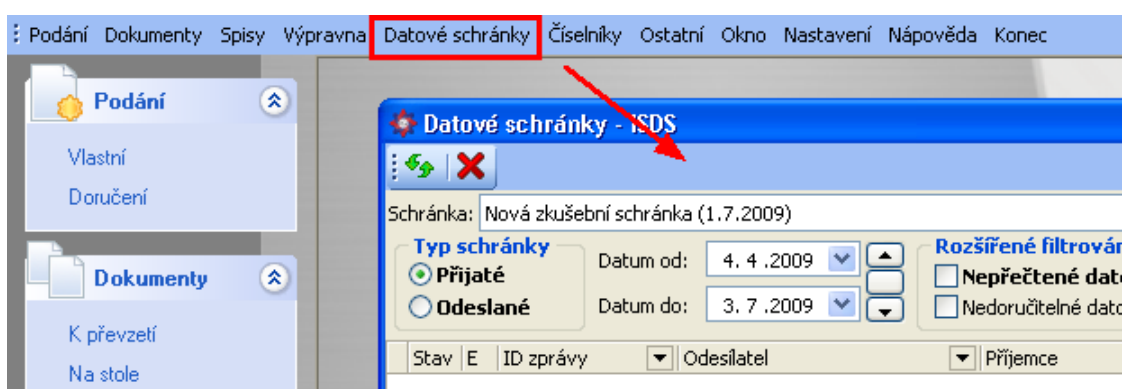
Podání Dokumenty Spisy Výpravna Datové schránky Číselníky Ostatní Okno Nastavení Nápověda Konec

Podání

Vlastní

Doručení

Dokumenty

K převzetí

Na stole

Datové schránky - ISDS

Schránka: Nová zkušební schránka (1.7.2009)

Typ schránky

Přijaté

Odeslané

Datum od: 4. 4 .2009

Datum do: 3. 7 .2009

Rozšířené filtrován

Nepřečtené dato

Nedoručitelné dato

| Stav | E | ID zprávy | Odesílatel | Příjemce |
|---|---|---|---|---|